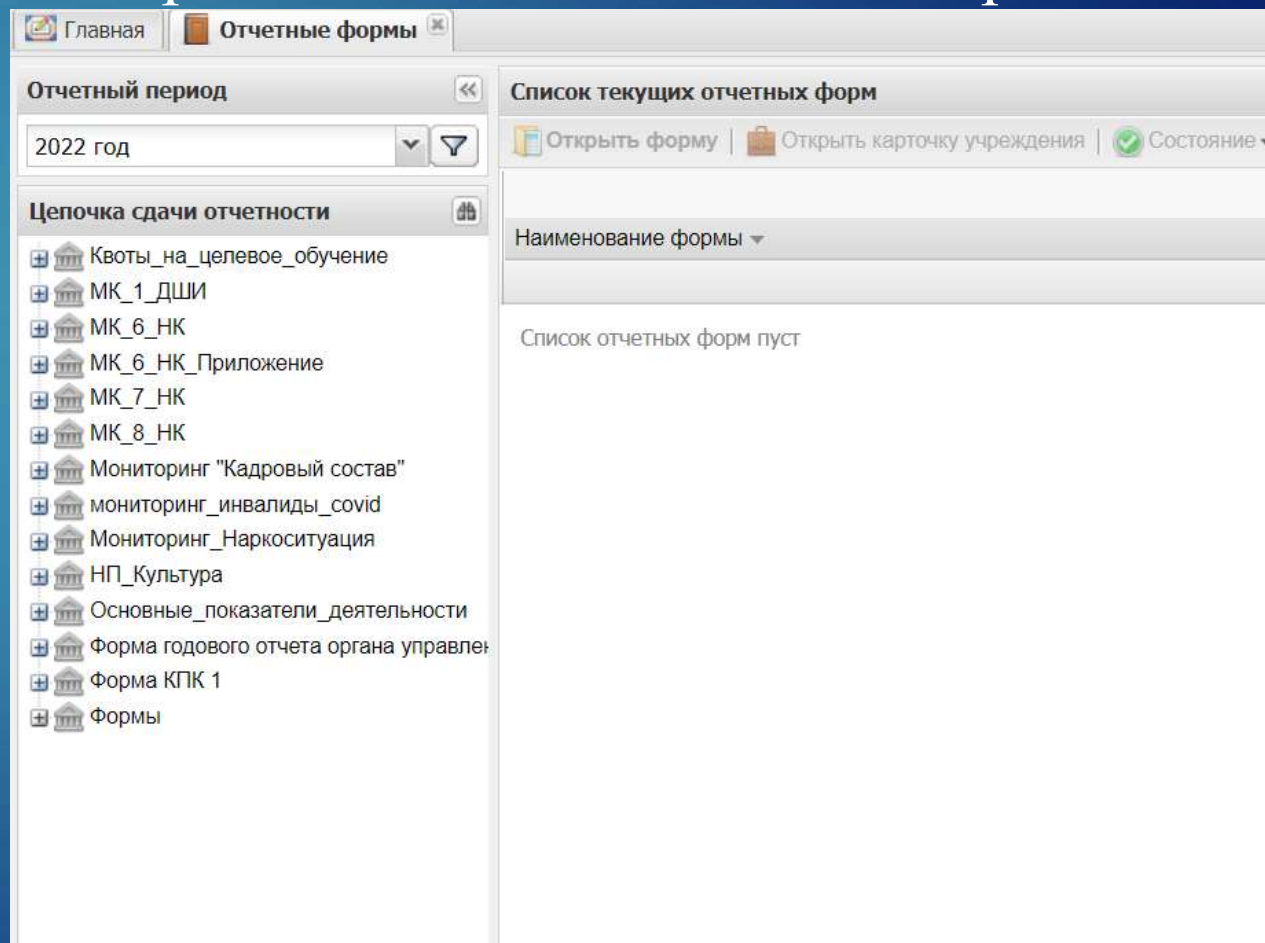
Главная | Отчетные формы

Отчетный период

2022 год

Цепочка сдачи отчетности

Квоты_на_целевое_обучение
МК_1_ДШИ
МК_6_НК
МК_6_НК_Приложение
МК_7_НК
МК_8_НК
Мониторинг "Кадровый состав"
мониторинг_инвалиды_covid
Мониторинг_Наркоситуация
НП_Культура
Основные_показатели_деятельности
Форма годового отчета органа управлен
Форма КПК 1
Формы

Список текущих отчетных форм

Открыть форму | Открыть карточку учреждения | Состояние

Наименование формы

Список отчетных форм пуст